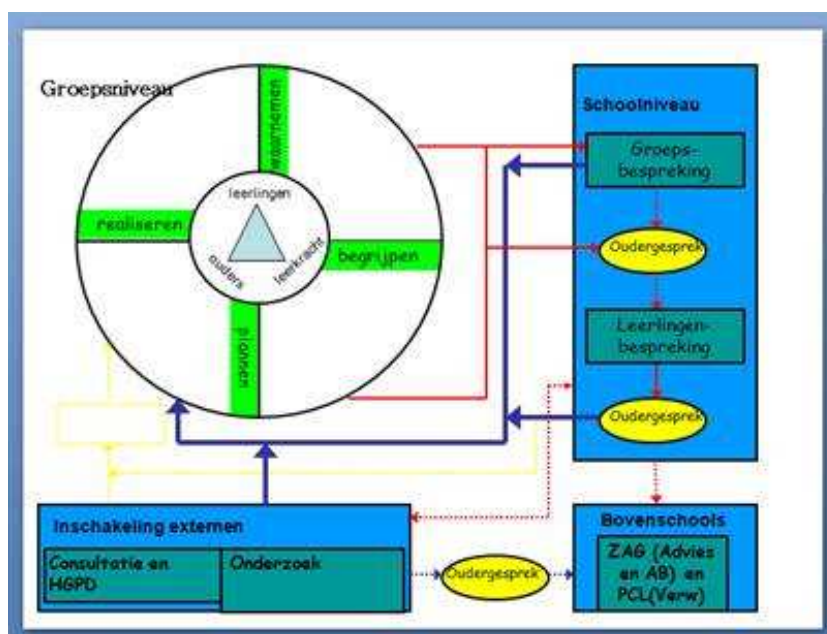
Groepsniveau

waarnemen

realiseren

leerlingen

ouders

leerkracht

begrijpen

plannen

Schoolniveau

Groeps-bespreking

Oudergesprek

Leerlingen-bespreking

Oudergesprek

Inschakeling externen

Consultatie en HGPD

Onderzoek

Oudergesprek

Bovenschools

ZAG (Advies en AB) en PCL(Verw)